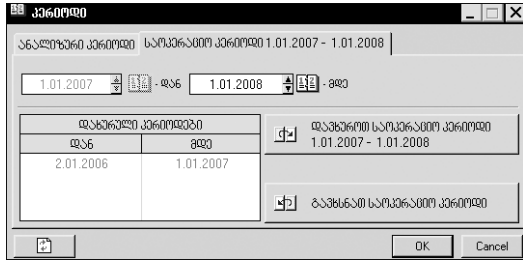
პერიოდი

ანალიზური პერიოდი | საოპერაციო პერიოდი 1.01.2007 - 1.01.2008

1.01.2007 - დან 1.01.2008 - მდე

| დახურული პერიოდები | |
|---|---|
| დან | მდე |
| 2.01.2006 | 1.01.2007 |

დავხუროთ საოპერაციო პერიოდი 1.01.2007 - 1.01.2008

გავხსნათ საოპერაციო პერიოდი

OK

Cancel